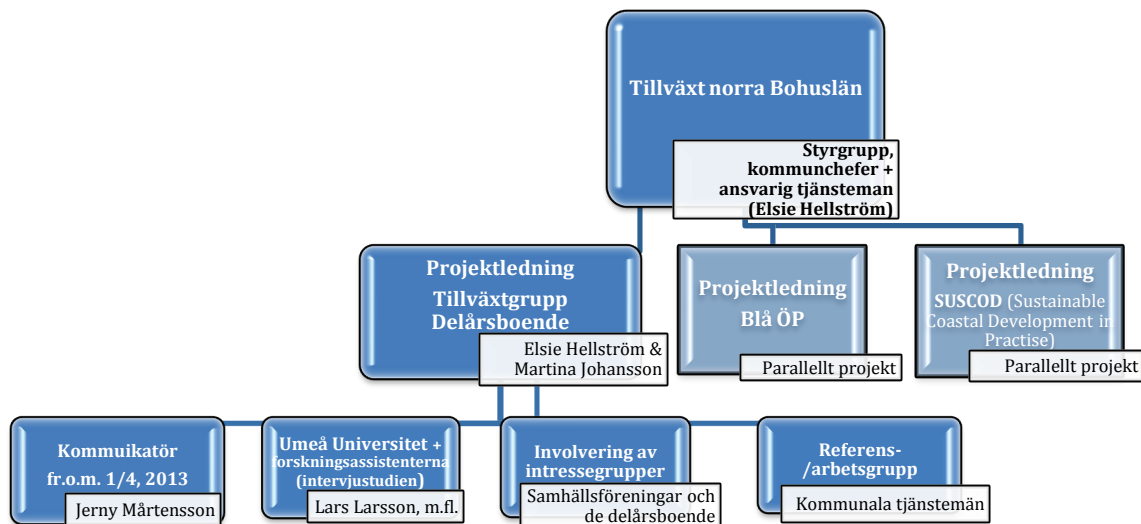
Tillväxt norra Bohuslän

Styrgrupp, kommunchefer + ansvarig tjänsteman (Elsie Hellström)

Projektledning Tillväxtgrupp Delårsboende

Elsie Hellström & Martina Johansson

Projektledning Blå ÖP

Parallellt projekt

Projektledning SUSCOD (Sustainable Coastal Development in Practise)

Parallellt projekt

Kommuikatör fr.o.m. 1/4, 2013

Jerny Mårtensson

Umeå Universitet + forskningsassistenterna (intervjustudien)

Lars Larsson, m.fl.

Involvering av intressegrupper

Samhällsföreningar och de delårsboende

Referens-/arbetsgrupp

Kommunala tjänstemän